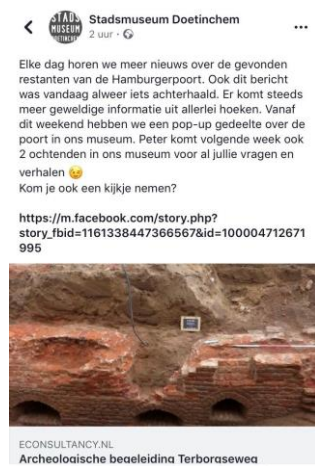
Stadsmuseum Doetinchem
2 uur ·

STADS MUSEUM DOETINCHEM

Elke dag horen we meer nieuws over de gevonden restanten van de Hamburgerpoort. Ook dit bericht was vandaag alweer iets achterhaald. Er komt steeds meer geweldige informatie uit allerlei hoeken. Vanaf dit weekend hebben we een pop-up gedeelte over de poort in ons museum. Peter komt volgende week ook 2 ochtenden in ons museum voor al jullie vragen en verhalen 😉
Kom je ook een kijkje nemen?

https://m.facebook.com/story.php?story_fbid=1161338447366567&id=100004712671995

ECONSULTANCY.NL
Archeologische begeleiding Terborgseweg